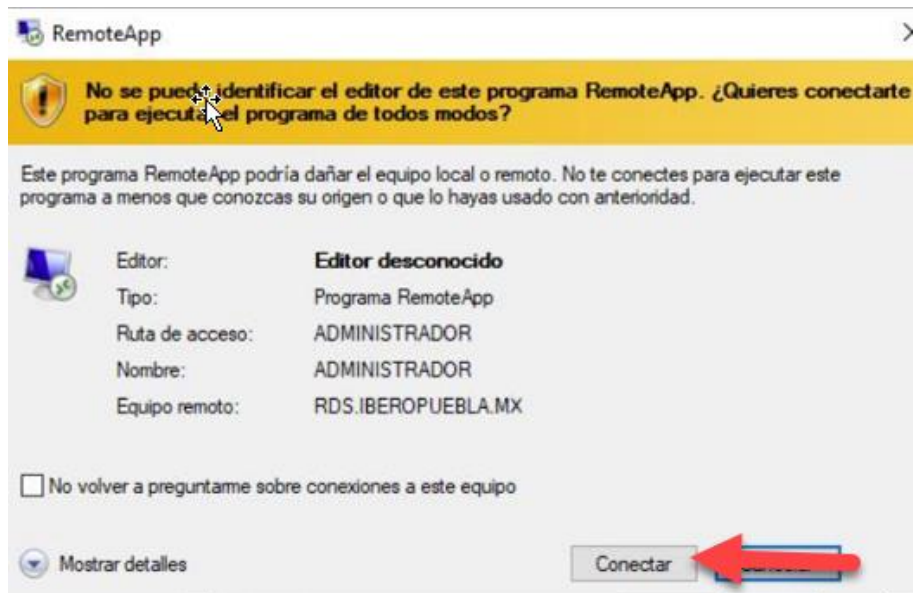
RemoteApp

No se puede identificar el editor de este programa RemoteApp. ¿Quieres conectarte para ejecutar el programa de todos modos?

Este programa RemoteApp podría dañar el equipo local o remoto. No te conectes para ejecutar este programa a menos que conozcas su origen o que lo hayas usado con anterioridad.

| | |
|---|---|
| Editor: | **Editor desconocido** |
| Tipo: | Programa RemoteApp |
| Ruta de acceso: | ADMINISTRADOR |
| Nombre: | ADMINISTRADOR |
| Equipo remoto: | RDS.IBEROPUEBLA.MX |

No volver a preguntarme sobre conexiones a este equipo

Mostrar detalles

Conectar

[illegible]